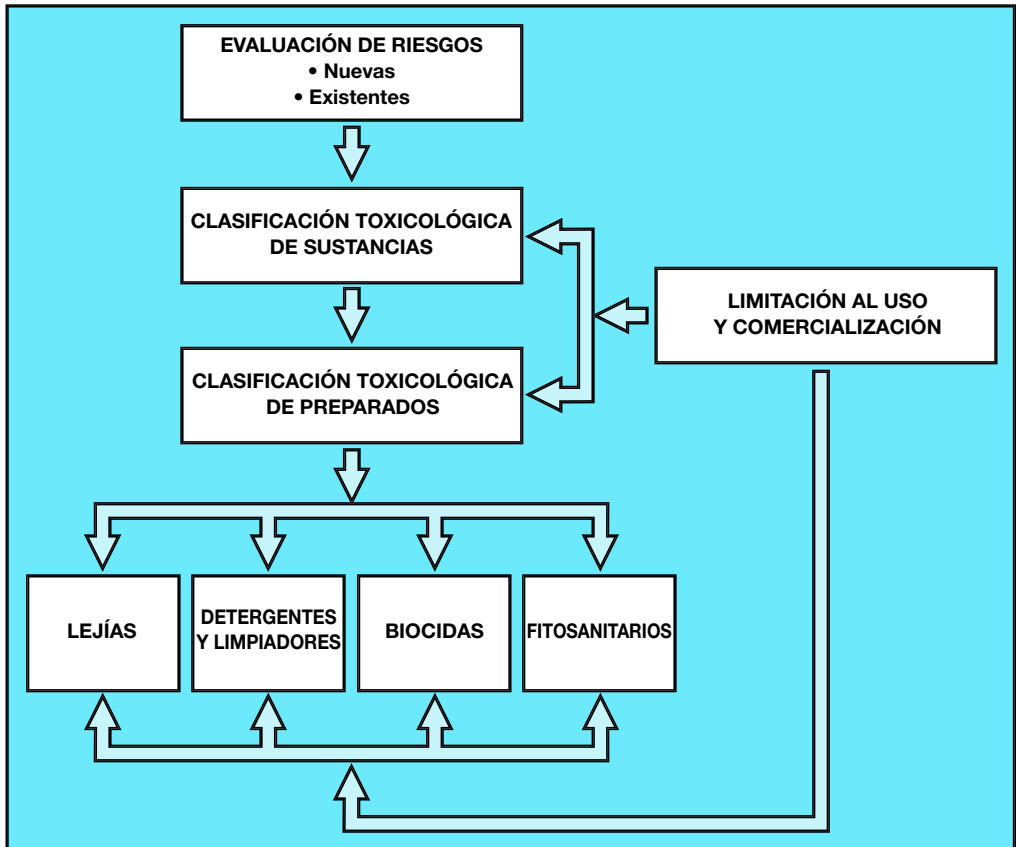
EVALUACIÓN DE RIESGOS
• Nuevas
• Existentes

CLASIFICACIÓN TOXICOLÓGICA DE SUSTANCIAS

LIMITACIÓN AL USO Y COMERCIALIZACIÓN

CLASIFICACIÓN TOXICOLÓGICA DE PREPARADOS

LEJÍAS

DETERGENTES Y LIMPIADORES

BIOCIDAS

FITOSANITARIOS